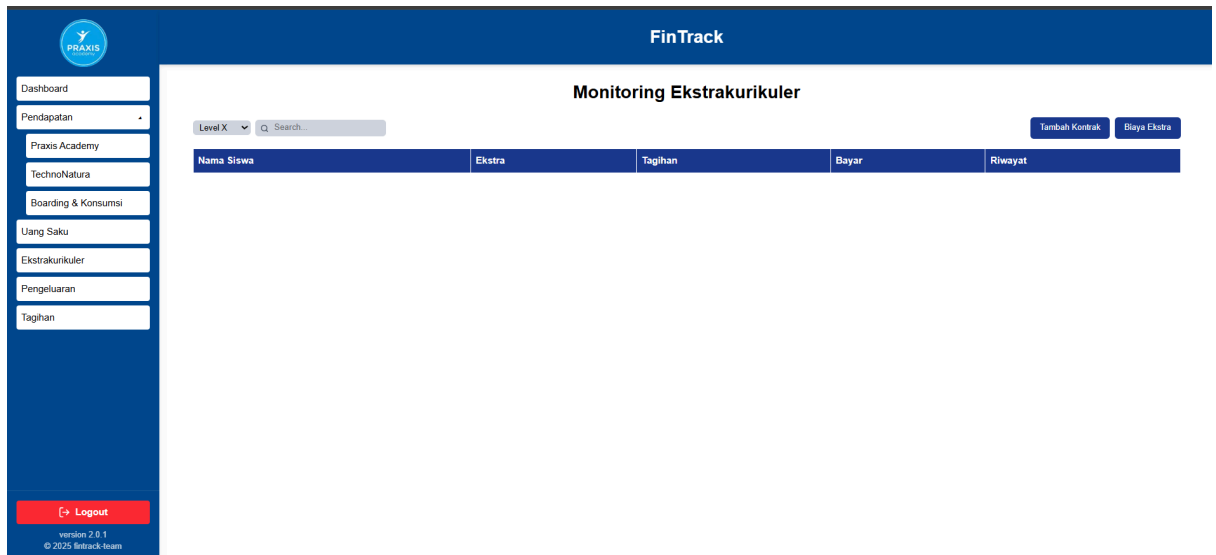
PRAXIS

FinTrack

Dashboard
Pendapatan
Praxis Academy
TechnoNatura
Boarding & Konsumsi
Uang Saku
Ekstrakurikuler
Pengeluaran
Tagihan

Monitoring Ekstrakurikuler

Level X
Search...

Tambah Kontrak
Biaya Ekstra

| Nama Siswa | Ekstra | Tagihan | Bayar | Riwayat |
|---|---|---|---|---|

Logout
version 2.0.1
© 2025 fintrack-team